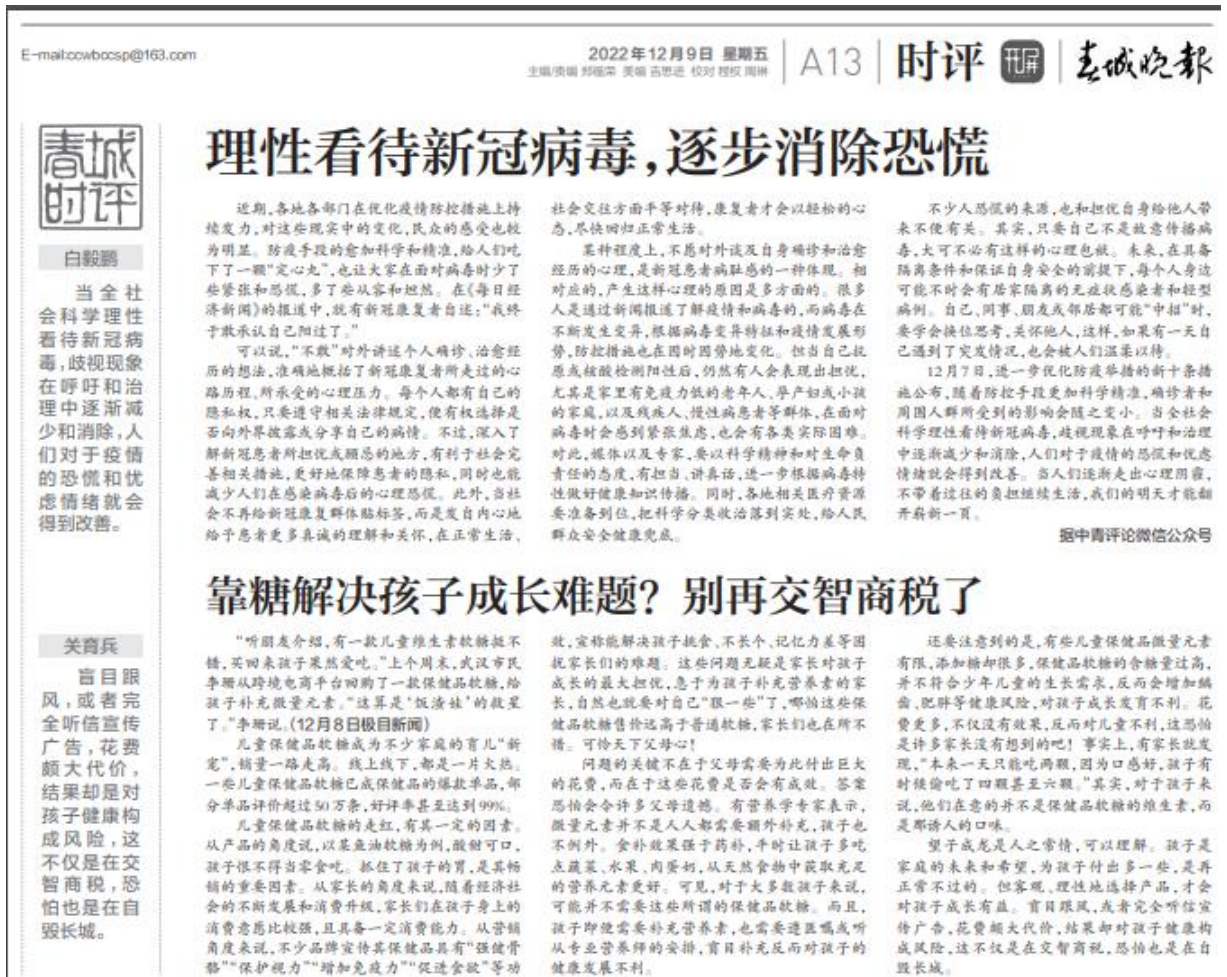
E-mail:ccwbcsp@163.com

2022年12月9日 星期五
主编/责编 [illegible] 美编 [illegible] 校对 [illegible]

A13 | 时评 开屏 | 春城晚报

春城时评

白毅鹏

当全社会科学理性看待新冠病毒,歧视现象在呼吁和治理中逐渐减少和消除,人们对于疫情的恐慌和忧虑情绪就会得到改善。

理性看待新冠病毒,逐步消除恐慌

近期,各地各部门在优化疫情防控措施上持续发力,对这些现实中的变化,民众的感受也较为明显。防疫手段的愈加科学和精准,给人们吃下了一颗"定心丸",也让大家在面对病毒时少了些紧张和恐慌,多了些从容和坦然。在《每日经济新闻》的报道中,就有新冠康复者自述:"我终于敢承认自己阳过了。"

可以说,"不敢"对外讲述个人确诊、治愈经历的想法,准确地概括了新冠康复者所走过的心路历程,所承受的心理压力。每个人都有自己的隐私权,只要遵守相关法律规定,便有权选择是否向外界披露或分享自己的病情。不过,深入了解新冠患者所担忧或顾虑的地方,有利于社会完善相关措施,更好地保障患者的隐私,同时也能减少人们在感染病毒后的心理恐慌。此外,当社会不再给新冠康复群体贴标签,而是发自内心地给予患者更多真诚的理解和关怀,在正常生活、社会交往方面平等对待,康复者才会以轻松的心态,尽快回归正常生活。

某种程度上,不愿对外谈及自身确诊和治愈经历的心理,是新冠患者病耻感的一种体现。相对应的,产生这样心理的原因是多方面的。很多人是通过新闻报道了解疫情和病毒的,而病毒在不断发生变异,根据病毒变异特征和疫情发展形势,防控措施也在因时因势地变化。但当自己患病或核酸检测阳性后,仍然有人会表现出担忧,尤其是家里有免疫力低的老年人、孕产妇或小孩的家庭,以及残疾人、慢性病患者等群体,在面对病毒时会感到紧张焦虑,也会有各类实际困难。对此,媒体以及专家,要以科学精神和对生命负责任的态度,有担当、讲真话,进一步根据病毒特性做好健康知识传播。同时,各地相关医疗资源要准备到位,把科学分类救治落到实处,给人民群众安全健康兜底。

不少人恐慌的来源,也和担忧自身给他人带来不便有关。其实,只要自己不是故意传播病毒,大可不必有这样的心理包袱。未来,在具备隔离条件和保证自身安全的前提下,每个人身边可能不时会有居家隔离的无症状感染者和轻型病例。自己、同事、朋友或邻居都可能"中招"时,要学会换位思考,关怀他人,这样,如果有一天自己遇到了突发情况,也会被人们温柔以待。

12月7日,进一步优化防疫举措的新十条措施公布,随着防控手段更加科学精准,确诊者和周围人群所受到的影响会随之变小。当全社会科学理性看待新冠病毒,歧视现象在呼吁和治理中逐渐减少和消除,人们对于疫情的恐慌和忧虑情绪就会得到改善。当人们逐渐走出心理阴霾,不带着过往的负担继续生活,我们的明天才能翻开新一页。

据中青评论微信公众号

关育兵

盲目跟风,或者完全听信宣传广告,花费颇大代价,结果却是对孩子健康构成风险,这不仅是在交智商税,恐怕也是在自毁长城。

靠糖解决孩子成长难题? 别再交智商税了

"听朋友介绍,有一款儿童维生素软糖挺不错,买回来孩子果然爱吃。"上个周末,武汉市民李珊从跨境电商平台购回了一款保健品软糖,给孩子补充微量元素。"这算是'饭渣娃'的救星了。"李珊说。(12月8日极目新闻)

儿童保健品软糖成为不少家庭的育儿"新宠",销量一路走高。线上线下,都是一片火热。一些儿童保健品软糖已成保健品的爆款单品,部分单品评价超过50万条,好评率甚至达到99%。

儿童保健品软糖的走红,有其一定的因素。从产品的角度说,以果umm凝胶软糖为例,酸甜可口,孩子很不容易当零食吃。抓住了孩子的胃,是畅销的重要因素。从家长的角度来说,随着经济社会的不断发展和消费升级,家长们在孩子身上的消费意愿比较强,且具备一定消费能力。从营销角度来说,不少品牌宣传其保健品具有"强健骨骼""保护视力""增加免疫力""促进食欲"等功效,宣称能解决孩子挑食、不长个、记忆力差等困扰家长们的难题。这些问题无疑是家长对孩子成长的最大担忧,急于为孩子补充营养素的家长,自然也就乐于对自己"狠一些"了,哪怕这些保健品软糖售价远高于普通软糖,家长们也在所不惜。可怜天下父母心!

问题的关键不在于父母需要为此付出巨大的花费,而在于这些花费是否会有成效。答案恐怕会令许多父母遗憾。有营养学专家表示,微量元素并不是人人都需要额外补充,孩子也不例外。食补效果强于药补,平时让孩子多吃点蔬菜、水果、肉蛋奶,从天然食物中获取充足的营养元素更好。可见,对于大多数孩子来说,可能并不需要这些所谓的保健品软糖。而且,孩子即便需要补充营养素,也需要遵医嘱或听从专业营养师的安排,盲目补充反而对孩子的健康发展不利。

还要注意到的是,有些儿童保健品微量元素有限,添加糖却很多,保健品软糖的含糖量过高,并不符合少年儿童的生长需求,反而会增加龋齿、肥胖等健康风险,对孩子成长发育不利。花费更多,不仅没有效果,反而对孩子不利,这恐怕是许多家长没有想到的吧!事实上,有家长就发现,"本来一天只能吃两颗,因为口感好,孩子有时候偷吃了四颗甚至六颗。"其实,对于孩子来说,他们在意的并不是保健品软糖的维生素,而是那诱人的口味。

望子成龙是人之常情,可以理解。孩子是家庭的未来和希望,为孩子付出多一些,是再正常不过的。但客观、理性地选择产品,才会对孩子成长有益。盲目跟风,或者完全听信宣传广告,花费颇大代价,结果却对孩子健康构成风险,这不仅是在交智商税,恐怕也是在自毁长城。